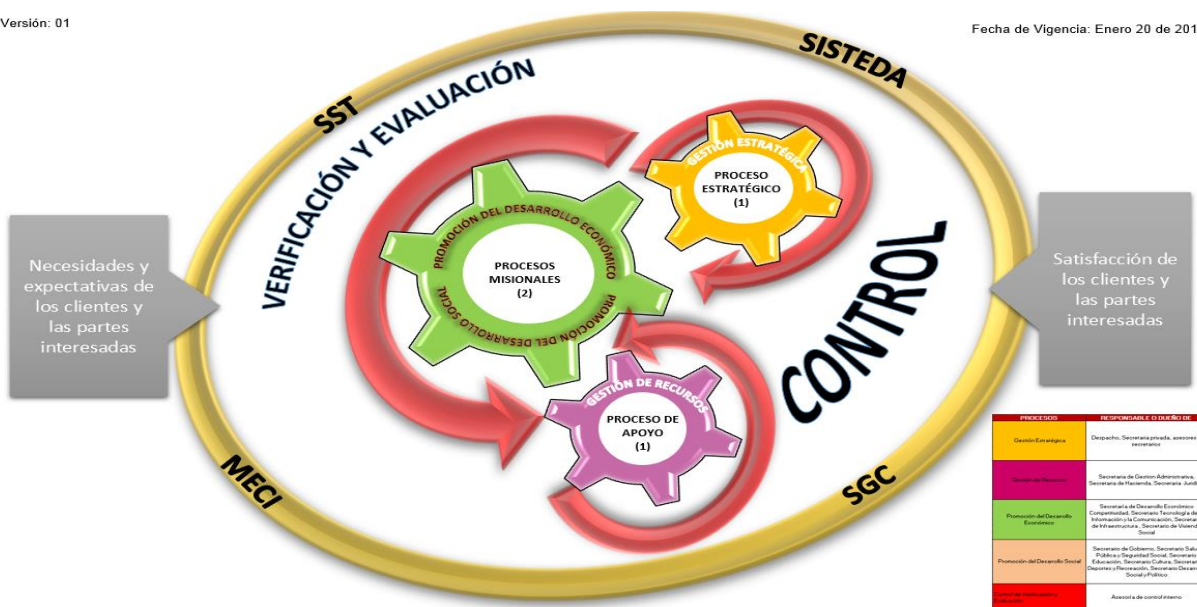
Versión: 01

Fecha de Vigencia: Enero 20 de 201

SST

SISTEDA

VERIFICACIÓN Y EVALUACIÓN

GESTIÓN ESTRATÉGICA

PROCESO ESTRATÉGICO (1)

PROMOCIÓN DEL DESARROLLO ECONÓMICO

PROMOCIÓN DEL DESARROLLO SOCIAL

PROCESOS MISIONALES (2)

Necesidades y expectativas de los clientes y las partes interesadas

Satisfacción de los clientes y las partes interesadas

CONTROL

GESTIÓN DE RECURSOS

PROCESO DE APOYO (1)

MECI

SGC

| PROCESOS | RESPONSABLE O DUEÑO DE |
|---|---|
| Gestión Estratégica | Despacho, Secretaria privada, asesores secretarios |
| Gestión de Recursos | Secretaria de Gestion Administrativa, Secretaria de Hacienda, Secretaria Jurid |
| Promoción del Desarrollo Económico | Secretaria de Desarrollo Económico Competitividad, Secretaria Tecnologia de Información y la Comunicación, Secretar de Infraestructura, Secretaria de Viviend Social |
| Promoción del Desarrollo Social | Secretaria de Gobierno, Secretaria Salu Pública o Seguridad Social, Secretaria Educación, Secretaria Cultura, Secretar Deportes y Recreación, Secretaria Desarr Social y Político |
| Control de Verificación y Evaluación | Asesoria de control interno |